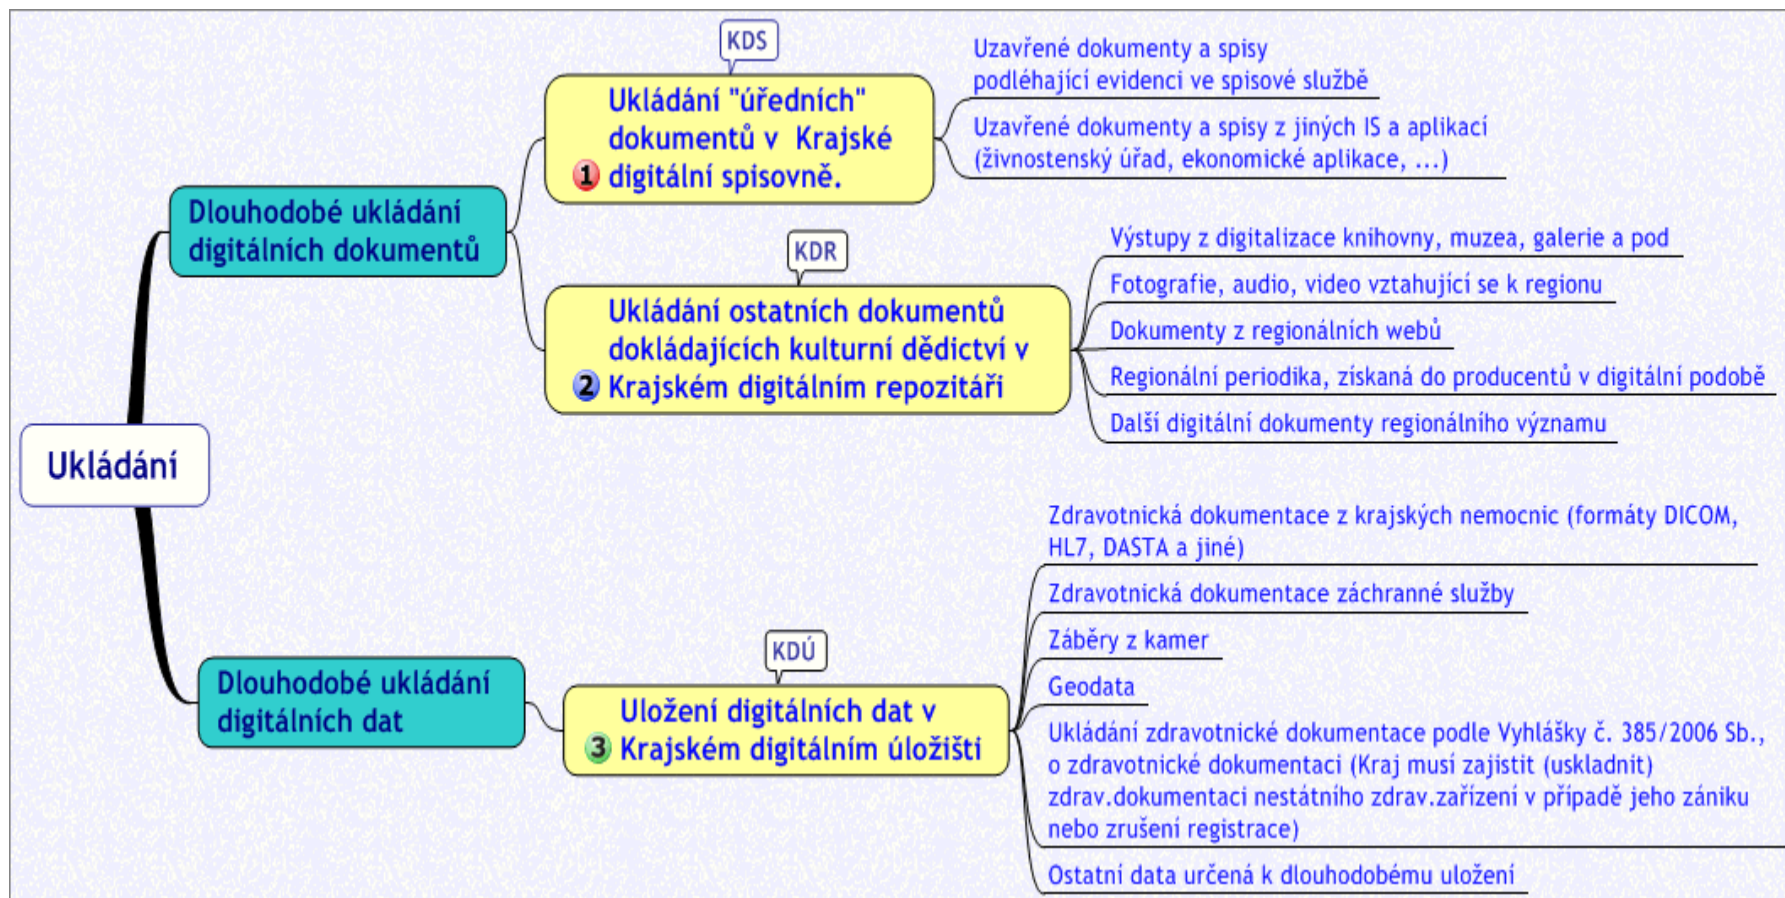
Ukládání

Dlouhodobé ukládání digitálních dokumentů

KDS

1 Ukládání "úředních" dokumentů v Krajské digitální spisovně.

Uzavřené dokumenty a spisy podléhající evidenci ve spisové službě

Uzavřené dokumenty a spisy z jiných IS a aplikací (živnostenský úřad, ekonomické aplikace, ...)

KDR

2 Ukládání ostatních dokumentů dokládajících kulturní dědictví v Krajském digitálním repozitáři

Výstupy z digitalizace knihovny, muzea, galerie a pod

Fotografie, audio, video vztahující se k regionu

Dokumenty z regionálních webů

Regionální periodika, získaná do producentů v digitální podobě

Další digitální dokumenty regionálního významu

Dlouhodobé ukládání digitálních dat

KDÚ

3 Uložení digitálních dat v Krajském digitálním úložišti

Zdravotnická dokumentace z krajských nemocnic (formáty DICOM, HL7, DASTA a jiné)

Zdravotnická dokumentace záchranné služby

Záběry z kamer

Geodata

Ukládání zdravotnické dokumentace podle Vyhlášky č. 385/2006 Sb., o zdravotnické dokumentaci (Kraj musí zajistit (uskladnit) zdrav.dokumentaci nestátního zdrav.zařízení v případě jeho zániku nebo zrušení registrace)

Ostatní data určená k dlouhodobému uložení